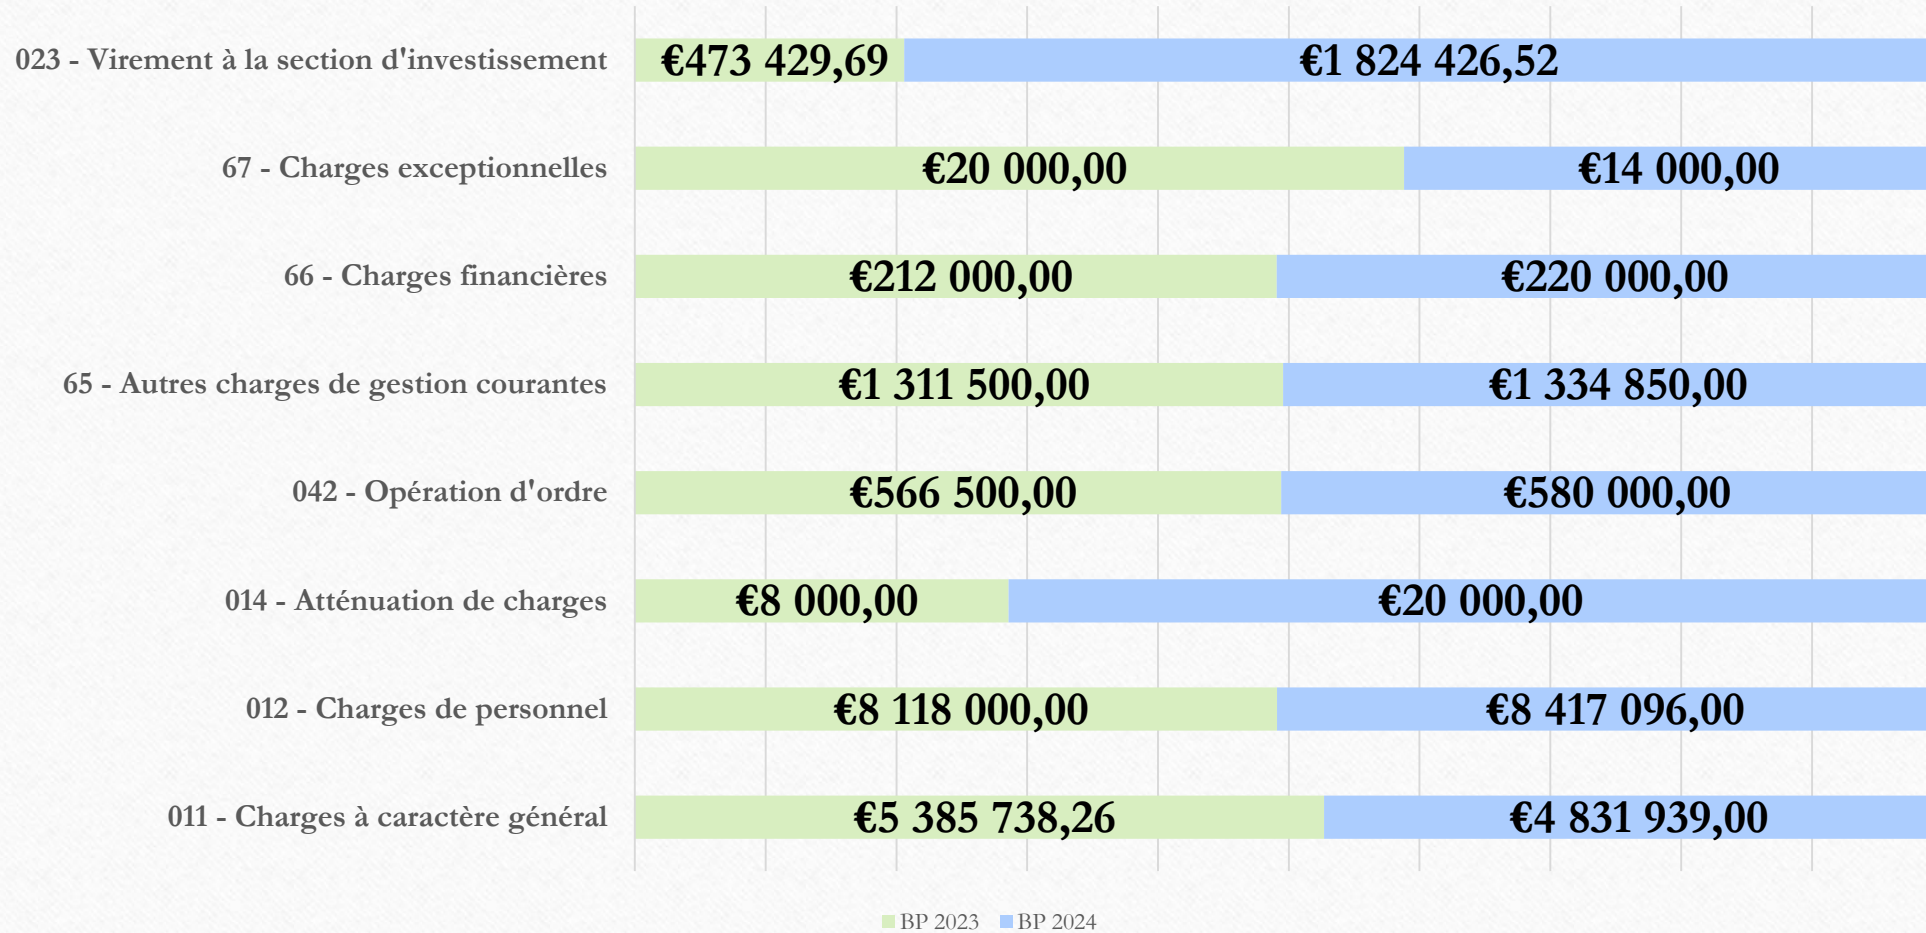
023 - Virement à la section d'investissement €473 429,69 €1 824 426,52

67 - Charges exceptionnelles €20 000,00 €14 000,00

66 - Charges financières €212 000,00 €220 000,00

65 - Autres charges de gestion courantes €1 311 500,00 €1 334 850,00

042 - Opération d'ordre €566 500,00 €580 000,00

014 - Atténuation de charges €8 000,00 €20 000,00

012 - Charges de personnel €8 118 000,00 €8 417 096,00

011 - Charges à caractère général €5 385 738,26 €4 831 939,00

BP 2023 BP 2024